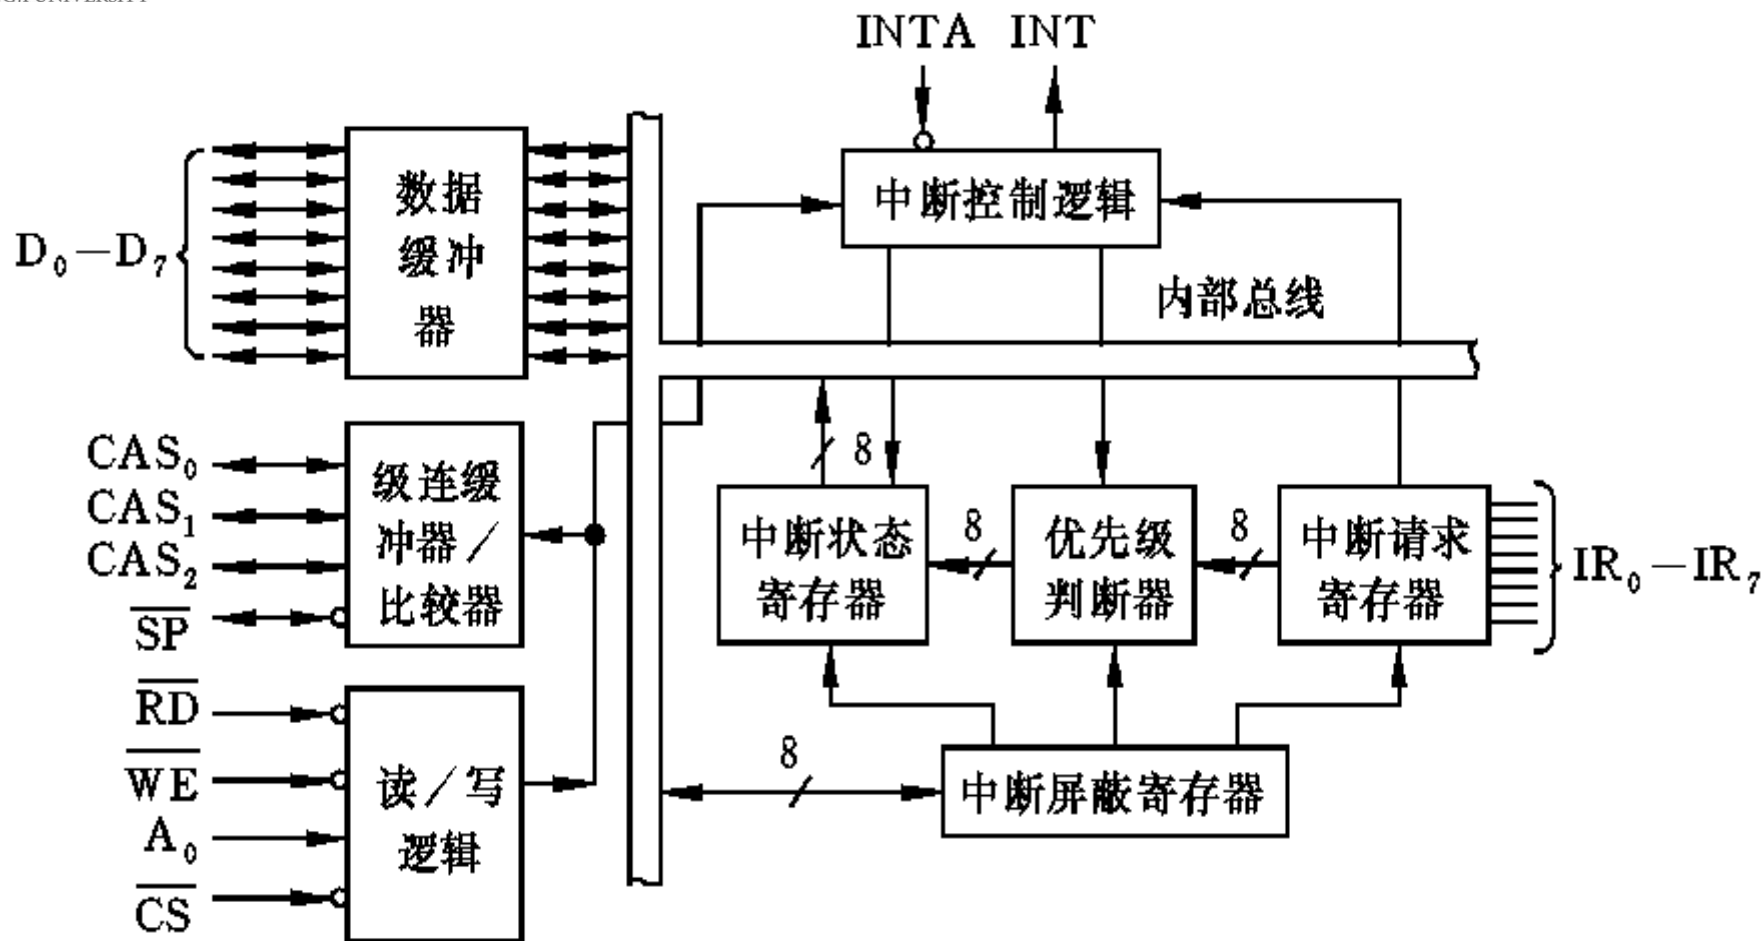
INTA INT

$D_0-D_7$

数据缓冲器

中断控制逻辑

内部总线

$CAS_0$
$CAS_1$
$CAS_2$
$\overline{SP}$

级连缓冲器/比较器

8

中断状态寄存器

8

优先级判断器

8

中断请求寄存器

$IR_0-IR_7$

$\overline{RD}$
$\overline{WE}$
$A_0$
$\overline{CS}$

读/写逻辑

8

中断屏蔽寄存器